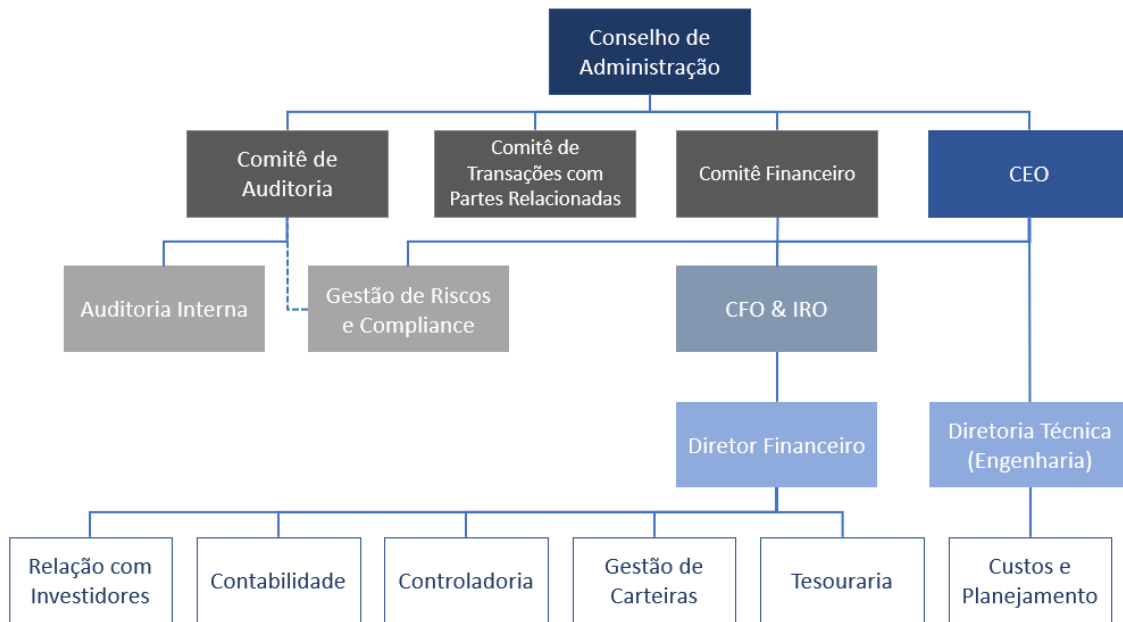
Conselho de Administração

Comitê de Auditoria

Comitê de Transações com Partes Relacionadas

Comitê Financeiro

CEO

Auditoria Interna

Gestão de Riscos e Compliance

CFO & IRO

Diretor Financeiro

Diretoria Técnica (Engenharia)

Relação com Investidores

Contabilidade

Controladoria

Gestão de Carteiras

Tesouraria

Custos e Planejamento